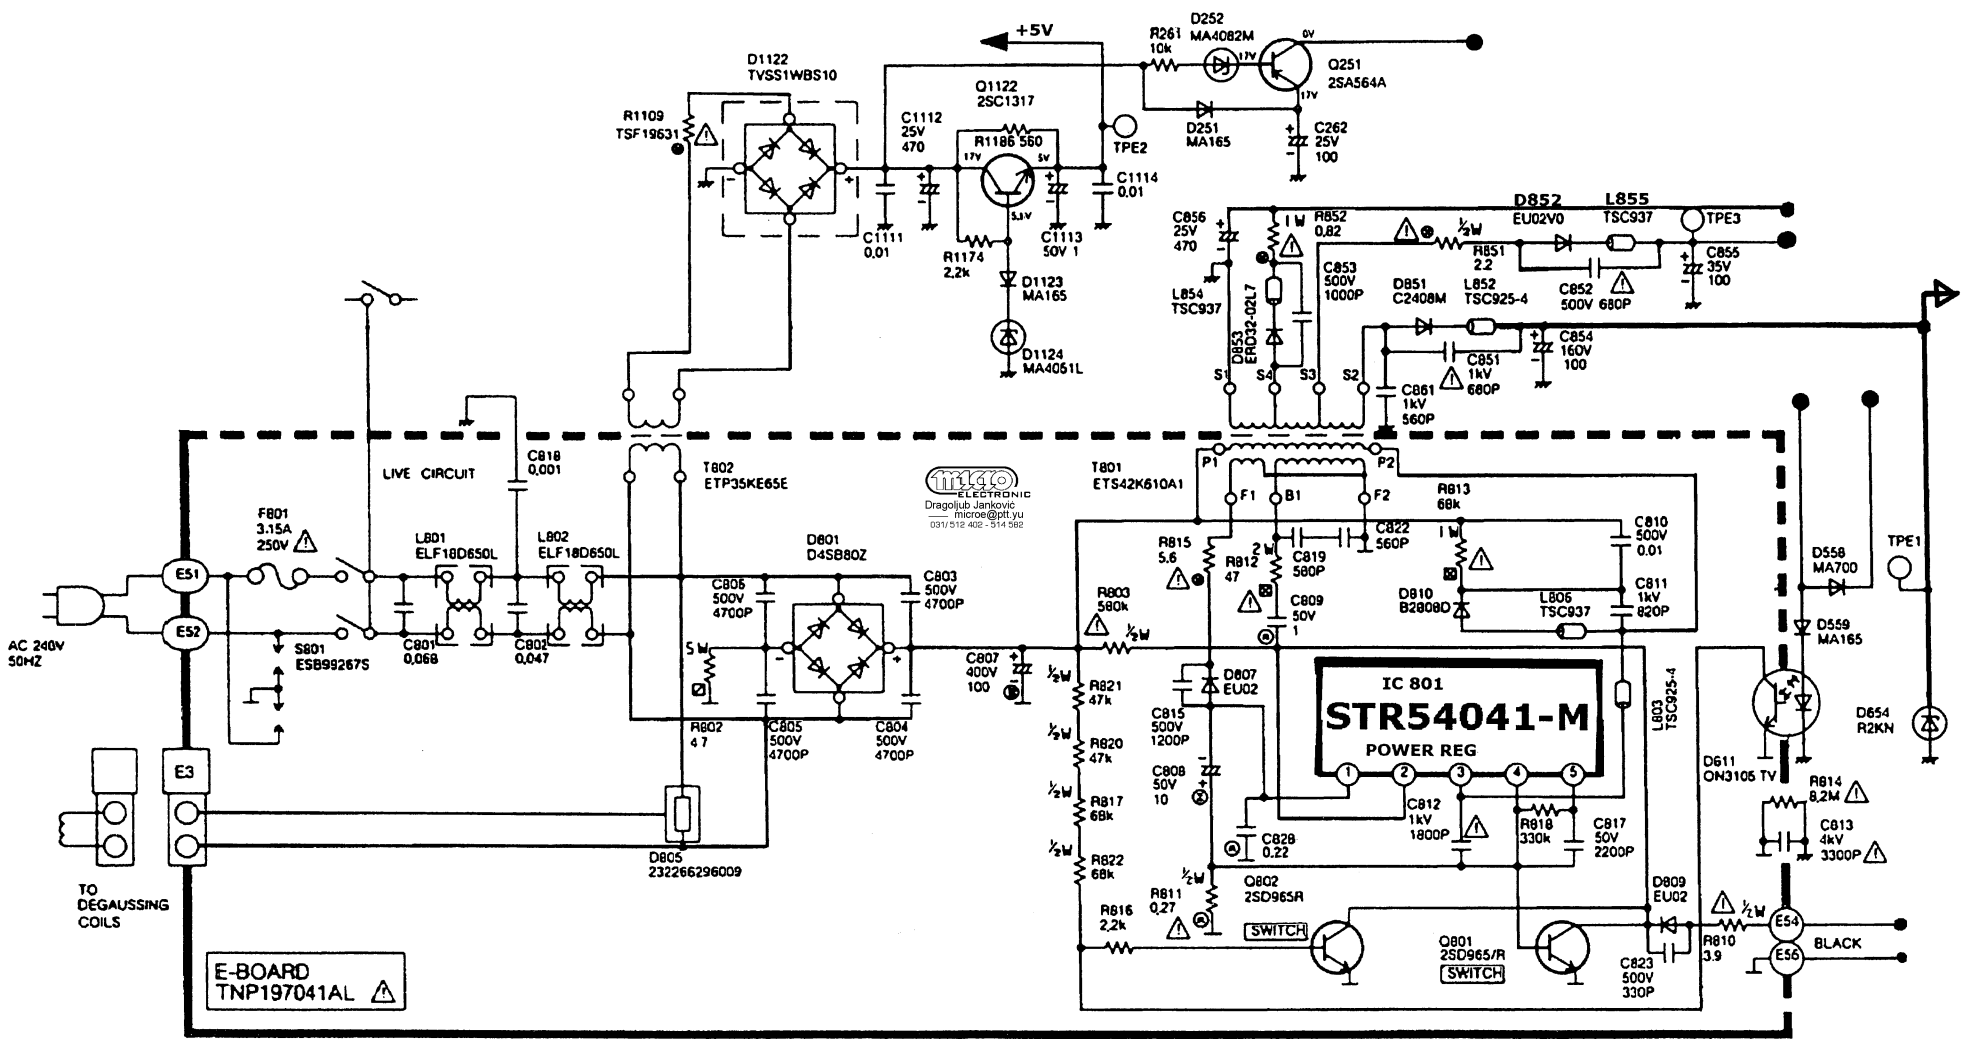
+5V
R261
10k
D252
MA4082M
17V
0V
Q251
2SA564A
17V
D1122
TVSS1WBS10
R1109
TSF19631
C1112
25V
470
Q1122
2SC1317
R1186 560
17V
5V
5,1V
TPE2
D251
MA165
C262
25V
100
C1114
0,01
C1111
0,01
R1174
2,2k
C1113
50V 1
D1123
MA165
D1124
MA4051L
D852
EU02V0
L855
TSC937
TPE3
C856
25V
470
1W
R852
0,82
½W
R851
2.2
C855
35V
100
C853
500V
1000P
C852
500V
680P
L854
TSC937
D853
ERD32-02L7
D851
C2408M
L852
TSC925-4
C854
160V
100
C851
1kV
680P
S1
S4
S3
S2
C861
1kV
560P
LIVE CIRCUIT
C818
0,001
T802
ETP35KE65E
micro ELECTRONIC
Dragoljub Janković
microe@ptt.yu
031/ 512 402 - 514 582
T801
ETS42K610A1
P1
P2
F1
B1
F2
R813
68k
F801
3.15A
250V
L801
ELF18D650L
L802
ELF18D650L
D801
D4SB80Z
R815
5,6
R812
47
2W
C819
560P
C822
560P
C810
500V
0,01
1W
C806
500V
4700P
C803
500V
4700P
R803
560k
C809
50V
1
D810
B2808D
C811
1kV
820P
L806
TSC937
D558
MA700
TPE1
D559
MA165
ES1
ES2
AC 240V
50HZ
S801
ESB99267S
C801
0,068
C802
0,047
5W
R802
4 7
C805
500V
4700P
C804
500V
4700P
C807
400V
100
½W
½W
R821
47k
½W
R820
47k
½W
R817
68k
½W
R822
68k
D807
EU02
C815
500V
1200P
C808
50V
10
IC 801
STR54041-M
POWER REG
1 2 3 4 5
L803
TSC925-4
D611
ON3105 TV
D654
R2KN
R814
8,2M
C813
4kV
3300P
C812
1kV
1800P
R818
330k
C817
50V
2200P
C828
0,22
E3
TO
DEGAUSSING
COILS
D805
232266296009
R811
0,27
½W
Q802
2SD965R
SWITCH
R816
2,2k
Q801
2SD965/R
SWITCH
D809
EU02
½W
R810
3.9
C823
500V
330P
E54
E56
BLACK
E-BOARD
TNP197041AL